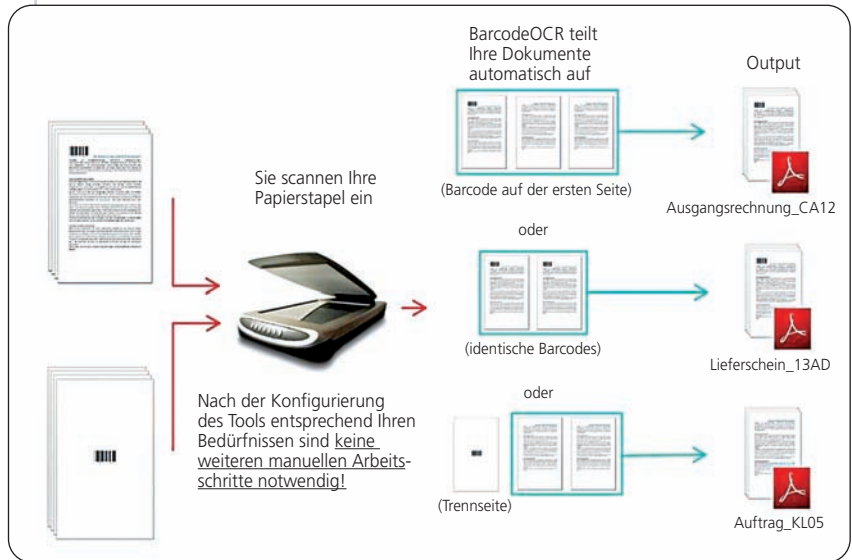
BarcodeOCR teilt Ihre Dokumente automatisch auf

Output

Sie scannen Ihre Papierstapel ein

(Barcode auf der ersten Seite)

Ausgangsrechnung_CA12

oder

(identische Barcodes)

Lieferschein_13AD

oder

Nach der Konfigurierung des Tools entsprechend Ihren Bedürfnissen sind keine weiteren manuellen Arbeitsschritte notwendig!

(Trennseite)

Auftrag_KL05